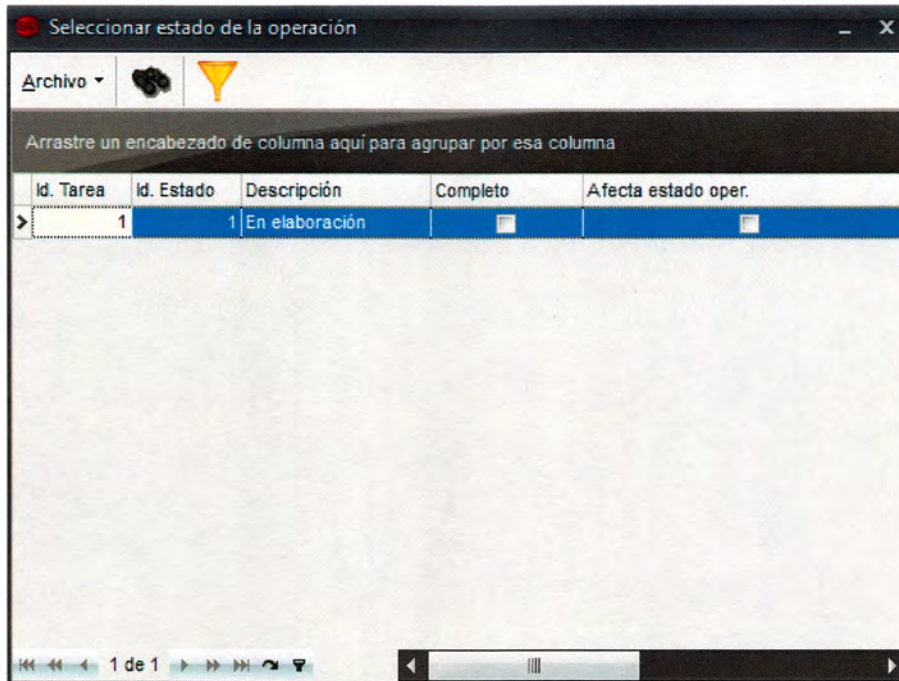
Seleccionar estado de la operación

Archivo

Arrastre un encabezado de columna aquí para agrupar por esa columna

| Id. Tarea | Id. Estado | Descripción | Completo | Afecta estado oper. |
|---|---|---|---|---|
| 1 | 1 | En elaboración | | |

1 de 1